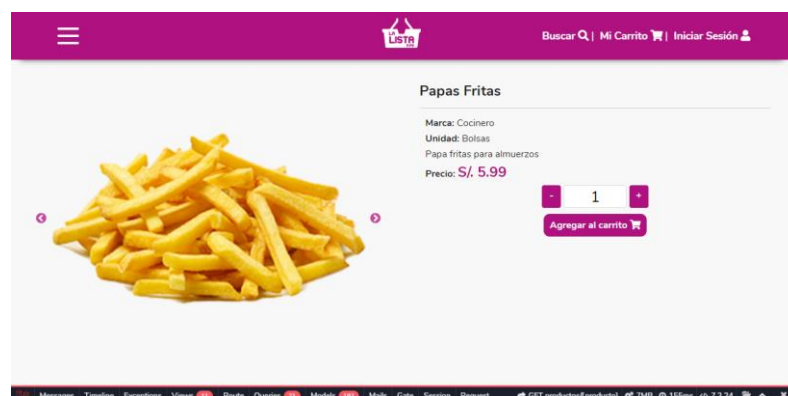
LISTA

Buscar | Mi Carrito | Iniciar Sesión

Papas Fritas

Marca: Cocinero
Unidad: Bolsas
Papa fritas para almuerzos
Precio: S/. 5.99

-
1
+

Agregar al carrito

Messages Timeline Exceptions Views Route Queries Models Mails Gate Session Request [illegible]